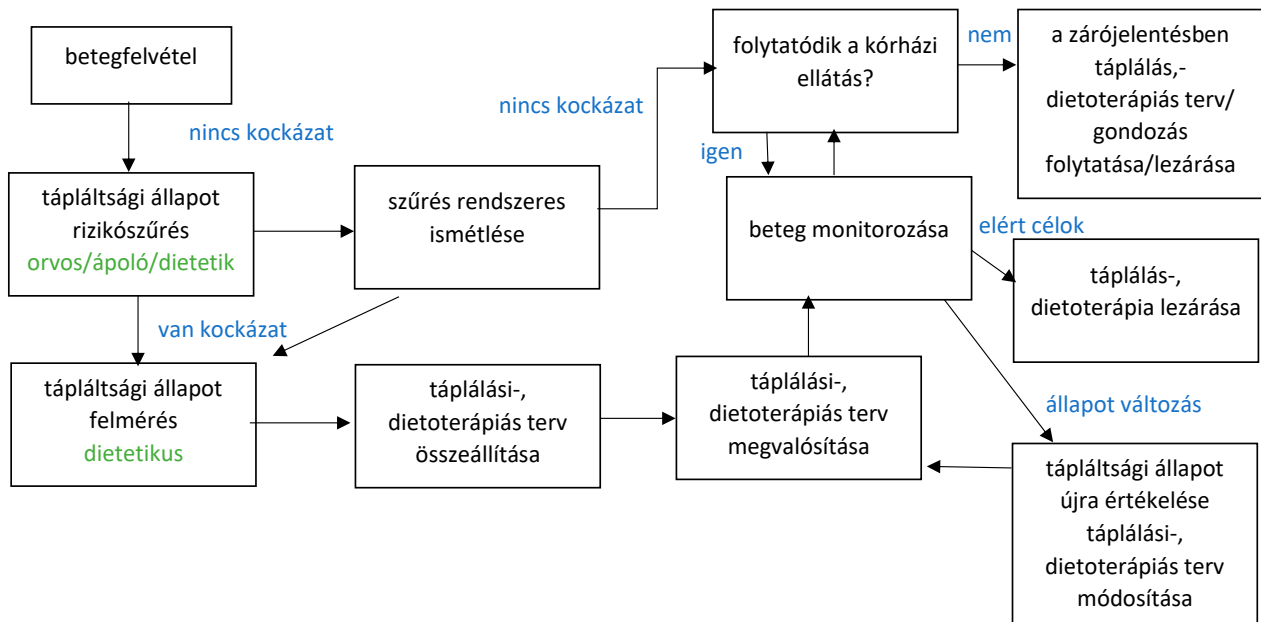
betegfelvétel

nincs kockázat

tápláltsági állapot rizikószűrés orvos/ápoló/dietetik

szűrés rendszeres ismétlése

nincs kockázat

folytatódik a kórházi ellátás?

nem

a zárójelentésben táplálás,- dietoterápiás terv/ gondozás folytatása/lezárása

igen

beteg monitorozása

elért célok

táplálás-, dietoterápia lezárása

van kockázat

tápláltsági állapot felmérés dietetikus

táplálási-, dietoterápiás terv összeállítása

táplálási-, dietoterápiás terv megvalósítása

állapot változás

tápláltsági állapot újra értékelése táplálási-, dietoterápiás terv módosítása